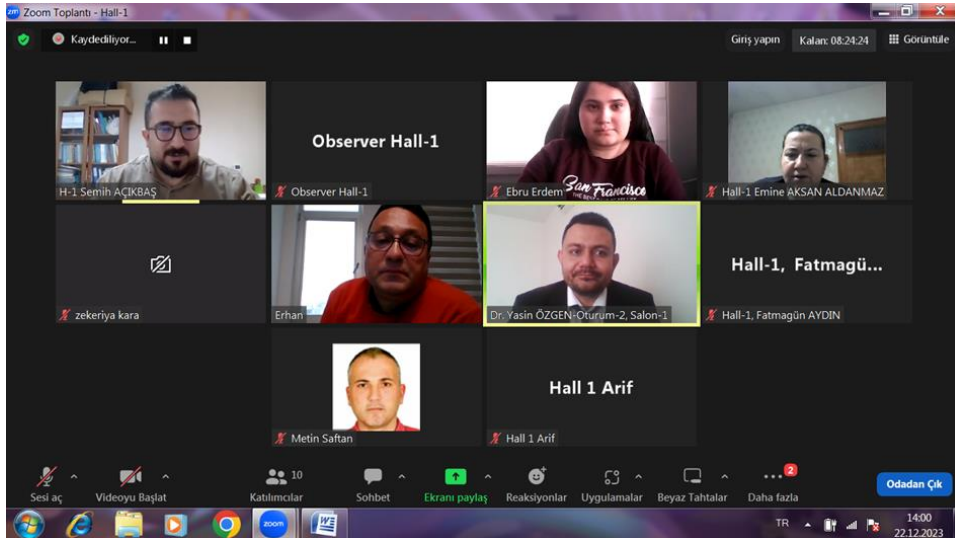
Zoom Toplantı - Hall-1

Kaydediliyor...

Giriş yapın

Kalan: 08:24:24

Görüntüle

Observer Hall-1

H-1 Semih AÇIKBAŞ

Observer Hall-1

Ebru Erdem

San Francisco

Hall-1 Emine AKSAN ALDANMAZ

Hall-1, Fatmagü...

zekeriya kara

Erhan

Dr. Yasin ÖZGEN-Oturum-2, Salon-1

Hall-1, Fatmagün AYDIN

Hall 1 Arif

Metin Saftan

Hall 1 Arif

Sesi aç

Videoyu Başlat

10

Katılımcılar

Sohbet

Ekranı paylaş

Reaksiyonlar

Uygulamalar

Beyaz Tahtalar

2

Daha fazla

Odadan Çık

TR

14:00

22.12.2023